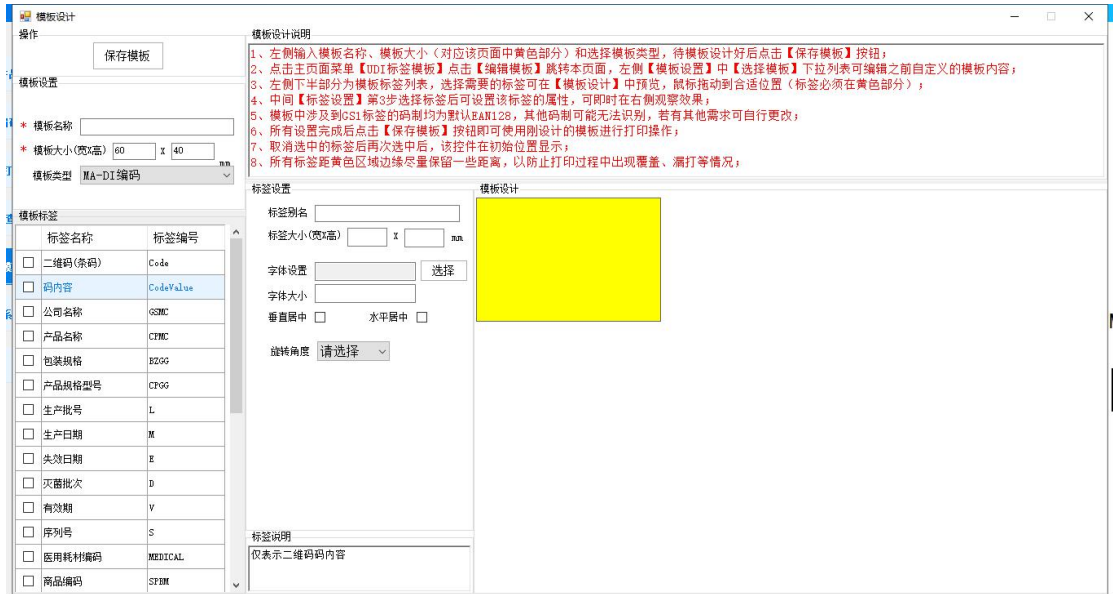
模板设计

操作

保存模板

模板设置

* 模板名称

* 模板大小(宽X高) 60 X 40 mm

模板类型 MA-DI编码

模板标签

| | 标签名称 | 标签编号 |
|---|---|---|
| ☐ | 二维码(条码) | Code |
| ☐ | 码内容 | CodeValue |
| ☐ | 公司名称 | GSMC |
| ☐ | 产品名称 | CPMC |
| ☐ | 包装规格 | BZGG |
| ☐ | 产品规格型号 | CPGG |
| ☐ | 生产批号 | L |
| ☐ | 生产日期 | M |
| ☐ | 失效日期 | E |
| ☐ | 灭菌批次 | D |
| ☐ | 有效期 | V |
| ☐ | 序列号 | S |
| ☐ | 医用耗材编码 | MEDICAL |
| ☐ | 商品编码 | SPBM |

模板设计说明

1、左侧输入模板名称、模板大小（对应该页面中黄色部分）和选择模板类型，待模板设计好后点击【保存模板】按钮；
2、点击主页面菜单【UDI标签模板】点击【编辑模板】跳转本页面，左侧【模板设置】中【选择模板】下拉列表可编辑之前自定义的模板内容；
3、左侧下半部分为模板标签列表，选择需要的标签可在【模板设计】中预览，鼠标拖动到合适位置（标签必须在黄色部分）；
4、中间【标签设置】第3步选择标签后可设置该标签的属性，可即时在右侧观察效果；
5、模板中涉及到GS1标签的码制均为默认EAN128，其他码制可能无法识别，若有其他需求可自行更改；
6、所有设置完成后点击【保存模板】按钮即可使用刚设计的模板进行打印操作；
7、取消选中的标签后再次选中后，该控件在初始位置显示；
8、所有标签距黄色区域边缘尽量保留一些距离，以防止打印过程中出现覆盖、漏打等情况；

标签设置

标签别名

标签大小(宽X高) X mm

字体设置 选择

字体大小

垂直居中 ☐ 水平居中 ☐

旋转角度 请选择

标签说明

仅表示二维码码内容

模板设计